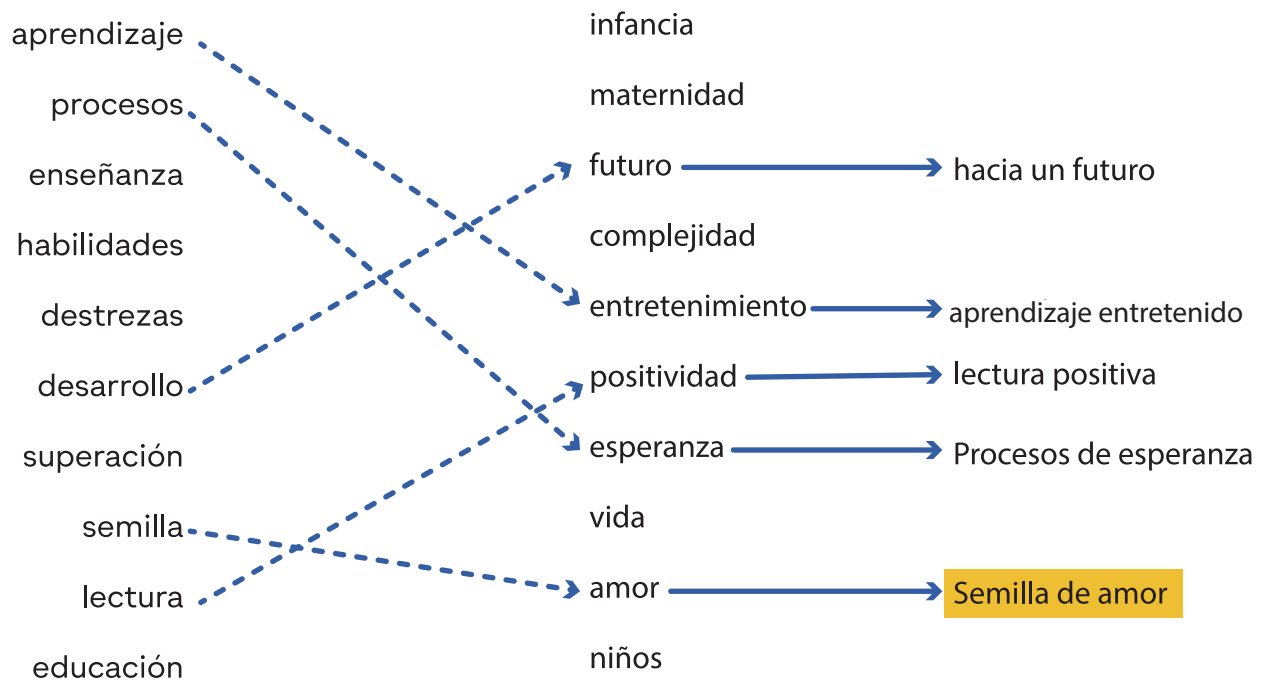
aprendizaje
procesos
enseñanza
habilidades
destrezas
desarrollo
superación
semilla
lectura
educación

infancia
maternidad
futuro
complejidad
entretenimiento
positividad
esperanza
vida
amor
niños

hacia un futuro
aprendizaje entretenido
lectura positiva
Procesos de esperanza
Semilla de amor